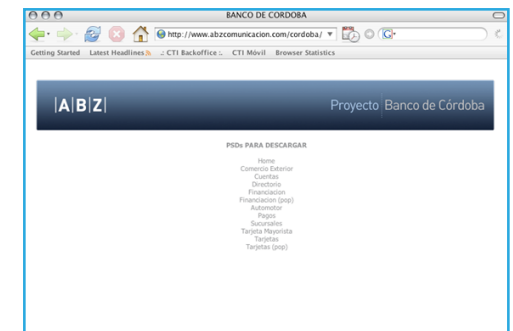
BANCO DE CORDOBA

http://www.abzcomunicacion.com/cordoba/

Getting Started Latest Headlines .: CTI Backoffice :. CTI Móvil Browser Statistics

|A|B|Z|

Proyecto | Banco de Córdoba

PSDs PARA DESCARGAR

Home
Comercio Exterior
Cuentas
Directorio
Financiacion
Financiacion (pop)
Automotor
Pagos
Sucursales
Tarjeta Mayorista
Tarjetas
Tarjetas (pop)